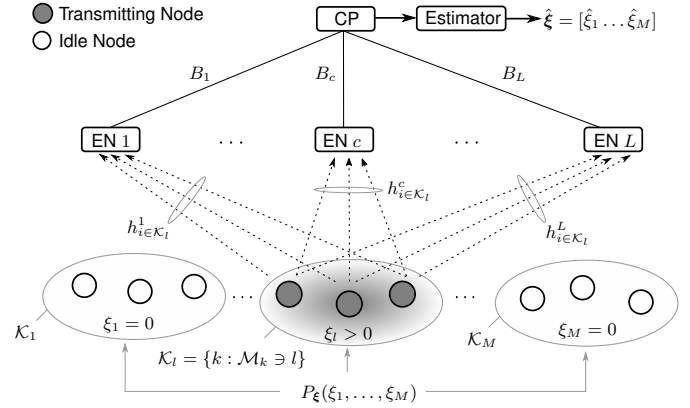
Transmitting Node
Idle Node

CP
Estimator
$\hat{\boldsymbol{\xi}} = [\hat{\xi}_1 \ldots \hat{\xi}_M]$

$B_1$
$B_c$
$B_L$

EN 1
$\cdots$
EN $c$
$\cdots$
EN $L$

$h^c_{i \in \mathcal{K}_l}$
$h^1_{i \in \mathcal{K}_l}$
$h^L_{i \in \mathcal{K}_l}$

$\xi_1 = 0$
$\mathcal{K}_1$
$\cdots$
$\xi_l > 0$
$\cdots$
$\xi_M = 0$
$\mathcal{K}_M$

$\mathcal{K}_l = \{k : \mathcal{M}_k \ni l\}$

$P_{\boldsymbol{\xi}}(\xi_1, \ldots, \xi_M)$